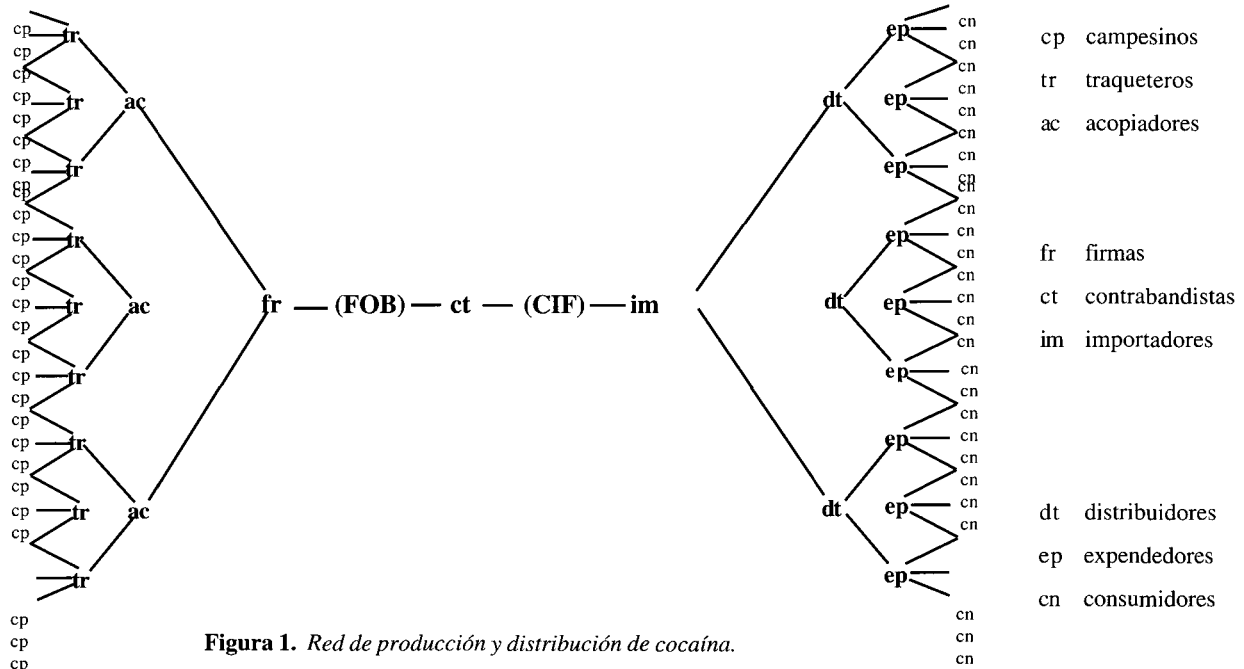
cp tr
cp
cp
cp tr ac
cp
cp
cp tr
cp
cp
cp tr
cp
cp
cp fr ac
cp
cp
cp tr
cp
cp
cp tr
cp
cp
cp tr ac
cp
tr
cp
cp
cp

fr — (FOB) — ct — (CIF) — im

ep cn
cn
cn
dt ep cn
cn
cn
ep cn
cn
cn
ep cn
cn
cn
dt ep cn
cn
cn
ep cn
cn
cn
ep cn
cn
cn
dt ep cn
cn
ep
cn
cn
cn

cp campesinos
tr traqueteros
ac acopiadores

fr firmas
ct contrabandistas
im importadores

dt distribuidores
ep expendedores
cn consumidores

**Figura 1.** *Red de producción y distribución de cocaína.*